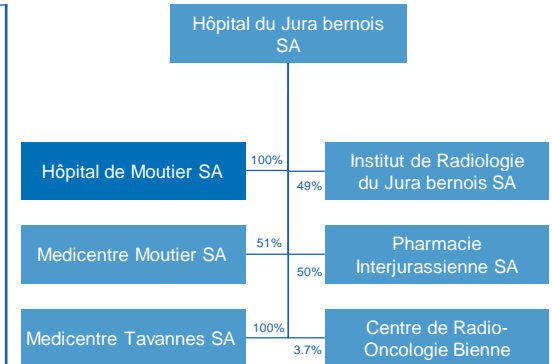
Hôpital du Jura bernois SA

Hôpital de Moutier SA

100%

Institut de Radiologie du Jura bernois SA

49%

Medicentre Moutier SA

51%

Pharmacie Interjurassienne SA

50%

Medicentre Tavannes SA

100%

Centre de Radio-Oncologie Bienne

3.7%